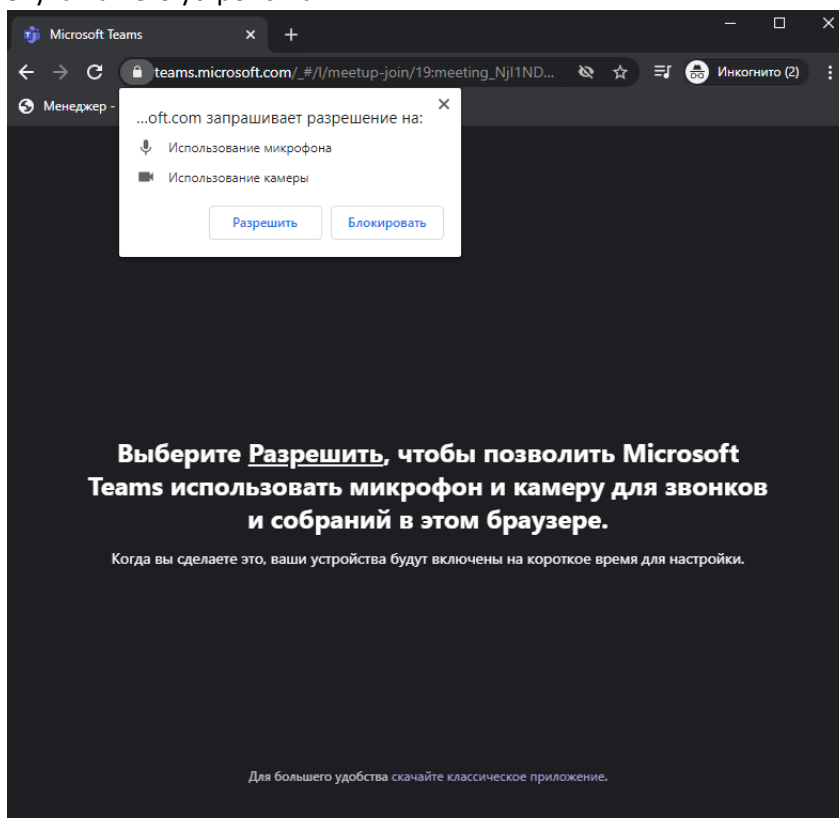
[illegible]

Microsoft Teams

teams.microsoft.com/_#/l/meetup-join/19:meeting_Njl1ND...

Инкогнито (2)

Менеджер -

...oft.com запрашивает разрешение на:

Использование микрофона

Использование камеры

Разрешить

Блокировать

Выберите Разрешить, чтобы позволить Microsoft Teams использовать микрофон и камеру для звонков и собраний в этом браузере.

Когда вы сделаете это, ваши устройства будут включены на короткое время для настройки.

Для большего удобства скачайте классическое приложение.